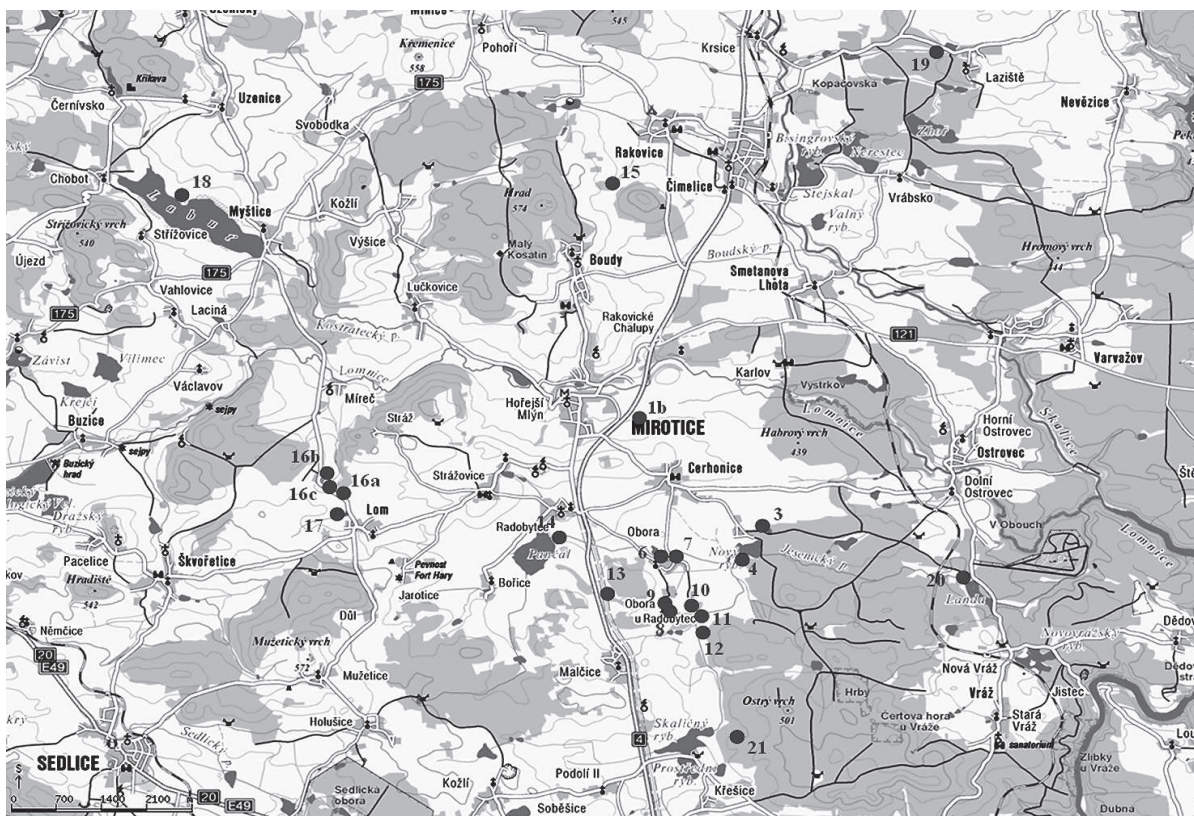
Mirotice
Kremenice
558
545
Pohoří
Krsice
Kříkava
Černívsko
Uzenice
175
Kopacovska
19
Laziště
Nevězice
Svobodka
Rakovice
15
Čimelice
Chobot
18
Labuť
Myšlice
Kožlí
Hrad
574
Stříbrnický vrch
540
Střížovice
Výšice
Malý Kosatín
Boudy
Vrábsko
Újezd
175
Vahlovice
Lučkovice
Smetanova Lhota
Hromový vrch
175
Laciná
Rakovické Chalupy
121
Kostratecký p.
Závist
Vilímec
Václavov
Lomnice
Karlov
Vystrkov
Varvažov
Krejčí
Buzice
Míreč
Hořejší Mlýn
1b
MIROTICE
Habrový vrch
439
Horní Ostrovec
Ostrovec
Stráž
Buzický hrad
16b
16a
16c
Strážovice
Cerhonice
Dolní Ostrovec
Dražský
17
Lom
Radobytce
1
Obora
7
3
V Obouch
6
Pacelice
Škvořetice
Pavlov
Nový ryb.
4
Jesenický p.
Hradiště
542
Pevnost Fort Hary
Jarotice
Bořice
13
10
20
Landa
Důl
9
Obora u Radobytce
11
Němčice
5
12
Mužetický vrch
572
Mužetice
Malčice
Nová Vráž
Novovrážský ryb.
20
E49
Holušice
Hrby
Vráž
Jistec
4
Ostrý vrch
501
Čertova hora u Vráže
Stará Vráž
SEDLICE
Skalický ryb.
21
sanatorium
Sedlický p.
Prostřední ryb.
Zlibky u Vráže
Sedlická obora
Kožlí
Podolí II
Křešice
0
700
1400
2100
20
E49
Soběšice
Dubna